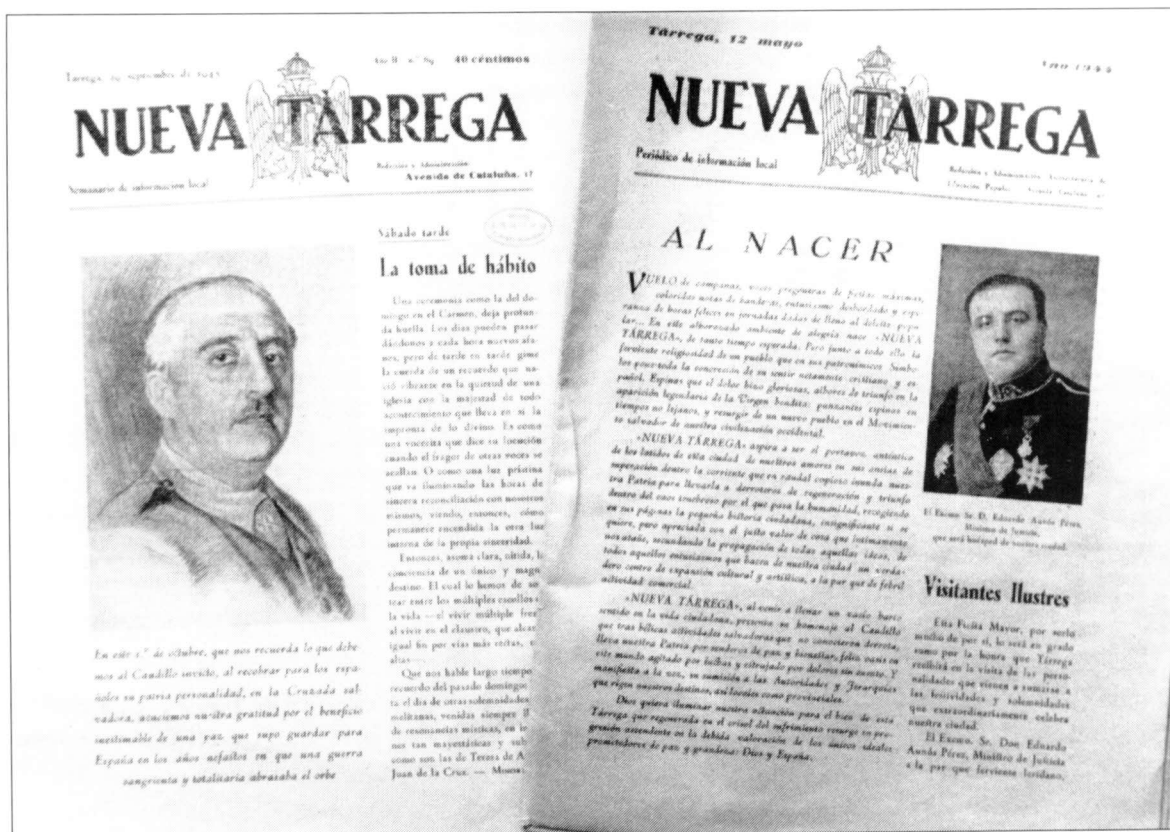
Tàrrega, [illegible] septiembre de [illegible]

Año II - n.º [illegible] 40 céntimos

NUEVA TÀRREGA

Semanario de información local

Redacción y Administración: Avenida de Cataluña, 17

Sábado tarde

La toma de hábito

Una ceremonia como la del domingo en el Carmen, deja profunda huella. Los días pueden pasar dándonos a cada hora nuevos afanes, pero de tarde en tarde gime la cuerda de un recuerdo que nació vibrante en la quietud de una iglesia con la majestad de todo acontecimiento que lleva en sí la impronta de lo divino. Es como una voecita que dice su locución cuando el fragor de otras voces se acallan. O como una luz prístina que va iluminando las horas de sincera reconciliación con nosotros mismos, viendo, entonces, cómo permanece encendida la otra luz interna de la propia sinceridad.

Entonces, asoma clara, nítida, la conciencia de su único y magno destino. El cual lo hemos de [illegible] tear entre los múltiples escollos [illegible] la vida —el vivir múltiple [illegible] al vivir en el claustro, que alza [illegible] igual fin por vías más ceñidas, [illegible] altas—.

Que nos hable largo tiempo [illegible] recuerdo del pasado domingo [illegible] ta el día de otras solemnidades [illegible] melizmas, venidas siempre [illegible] de resonancias místicas, en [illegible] nos tan mayestáticas y sub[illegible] como son las de Teresa de A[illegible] Juan de la Cruz. — Mosen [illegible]

En este 1.º de octubre, que nos recuerda lo que debemos al Caudillo invicto, al recobrar para los españoles su patria personalidad, en la Cruzada salvadora, anotamos nuestra gratitud por el beneficio inestimable de una paz que supo guardar para España en los años aciagos en que una guerra sangrienta y totalitaria abrazaba el orbe

Tàrrega, 12 mayo

Año 1943

NUEVA TÀRREGA

Periódico de información local

Redacción y Administración: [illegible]

AL NACER

VUELO de campanas, voces pregoneras de fiestas máximas, coloridas notas de banderas, entusiasmo desbordado y esperanza de horas felices en jornadas llenas de lleno al deleite popular... En este alborozado ambiente de alegría nace «NUEVA TÀRREGA», de tanto tiempo esperada. Pero junto a todo ello la fervorosa religiosidad de un pueblo que en sus patronímicos Sambos porta la concreción de su sentir netamente cristiano y español. Espinas que el dolor hizo gloriosas, albores de triunfo en la aparición legendaria de la Virgen bendita; punzantes espinas en tiempos no lejanos, y resurgir de un nuevo pueblo en el Movimiento salvador de nuestra civilización occidental.

«NUEVA TÀRREGA» aspira a ser el portavoz, auténtico de los latidos de esta ciudad de nuestros amores en sus ansias de superación dentro la corriente que es caudal copioso inunda nuestra Patria para llevarla a derroteros de regeneración y triunfo dentro del caos truebroso por el que pasa la humanidad, recogiendo en sus páginas la pequeña historia ciudadana, insignificante si se quiere, pero apreciada con el justo valor de cosa que íntimamente nos atañe, secundando la propagación de todas aquellas ideas, de todos aquellos entusiasmos que hacen de nuestra ciudad un verdadero centro de expansión cultural y artística, a la par que de febril actividad comercial.

«NUEVA TÀRREGA», al venir a llenar un vacío harto sentido en la vida ciudadana, presenta su homenaje al Caudillo que tras bélicas actividades salvadoras que no conocieron derrota, lleva nuestra Patria por sendero de paz y bienestar, feliz oasis en medio agitado por bélicas y ultrajado por dolores sin cuento. Y manifiesta a la vez, su sumisión a las Autoridades y Jerarquías que rigen nuestros destinos, así locales como provinciales.

Dios quiera iluminar nuestra alocución para el bien de esta Tàrrega que regenerada en el crisol del sufrimiento resurge su progresión ascendente en la debida valoración de los únicos ideales promotores de paz y grandeza: Dios y España.

El Excmo. Sr. D. Eduardo Aunós Pérez, Ministro de Justicia, que será huésped de nuestra ciudad.

Visitantes Ilustres

Esta Fiesta Mayor, por sí misma de por sí, lo será en grado sumo por la honra que Tàrrega recibirá en la visita de las personalidades que vienen a sumarse a las festividades y solemnidades que extraordinariamente celebra nuestra ciudad.

El Excmo. Sr. Don Eduardo Aunós Pérez, Ministro de Justicia a la par que ilerdense ilerdano,